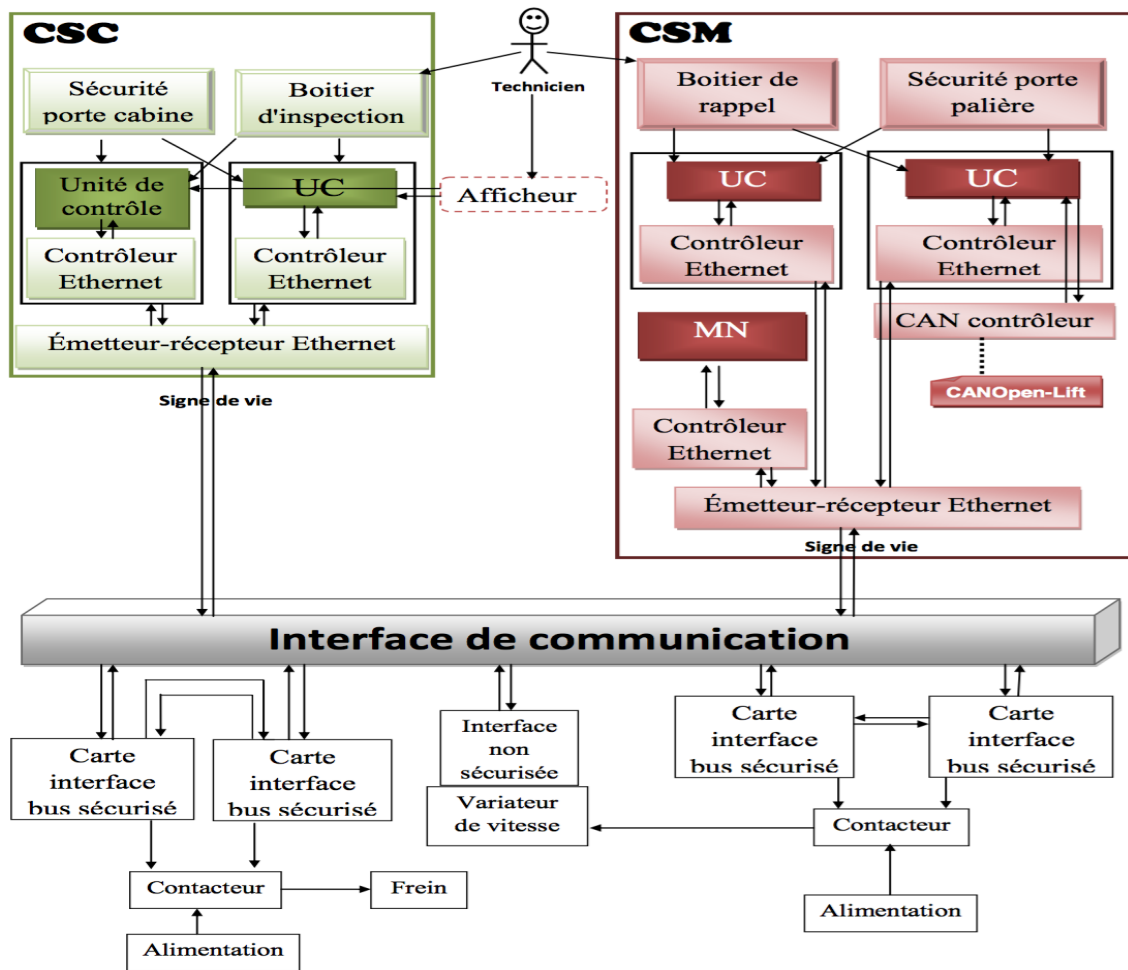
CSC

Sécurité porte cabine

Boitier d'inspection

Unité de contrôle

UC

Contrôleur Ethernet

Contrôleur Ethernet

Émetteur-récepteur Ethernet

Technicien

Afficheur

CSM

Boitier de rappel

Sécurité porte palière

UC

UC

Contrôleur Ethernet

Contrôleur Ethernet

CAN contrôleur

CANOpen-Lift

MN

Contrôleur Ethernet

Émetteur-récepteur Ethernet

Signe de vie

Signe de vie

Interface de communication

Carte interface bus sécurisé

Carte interface bus sécurisé

Interface non sécurisée

Variateur de vitesse

Carte interface bus sécurisé

Carte interface bus sécurisé

Contacteur

Contacteur

Frein

Alimentation

Alimentation